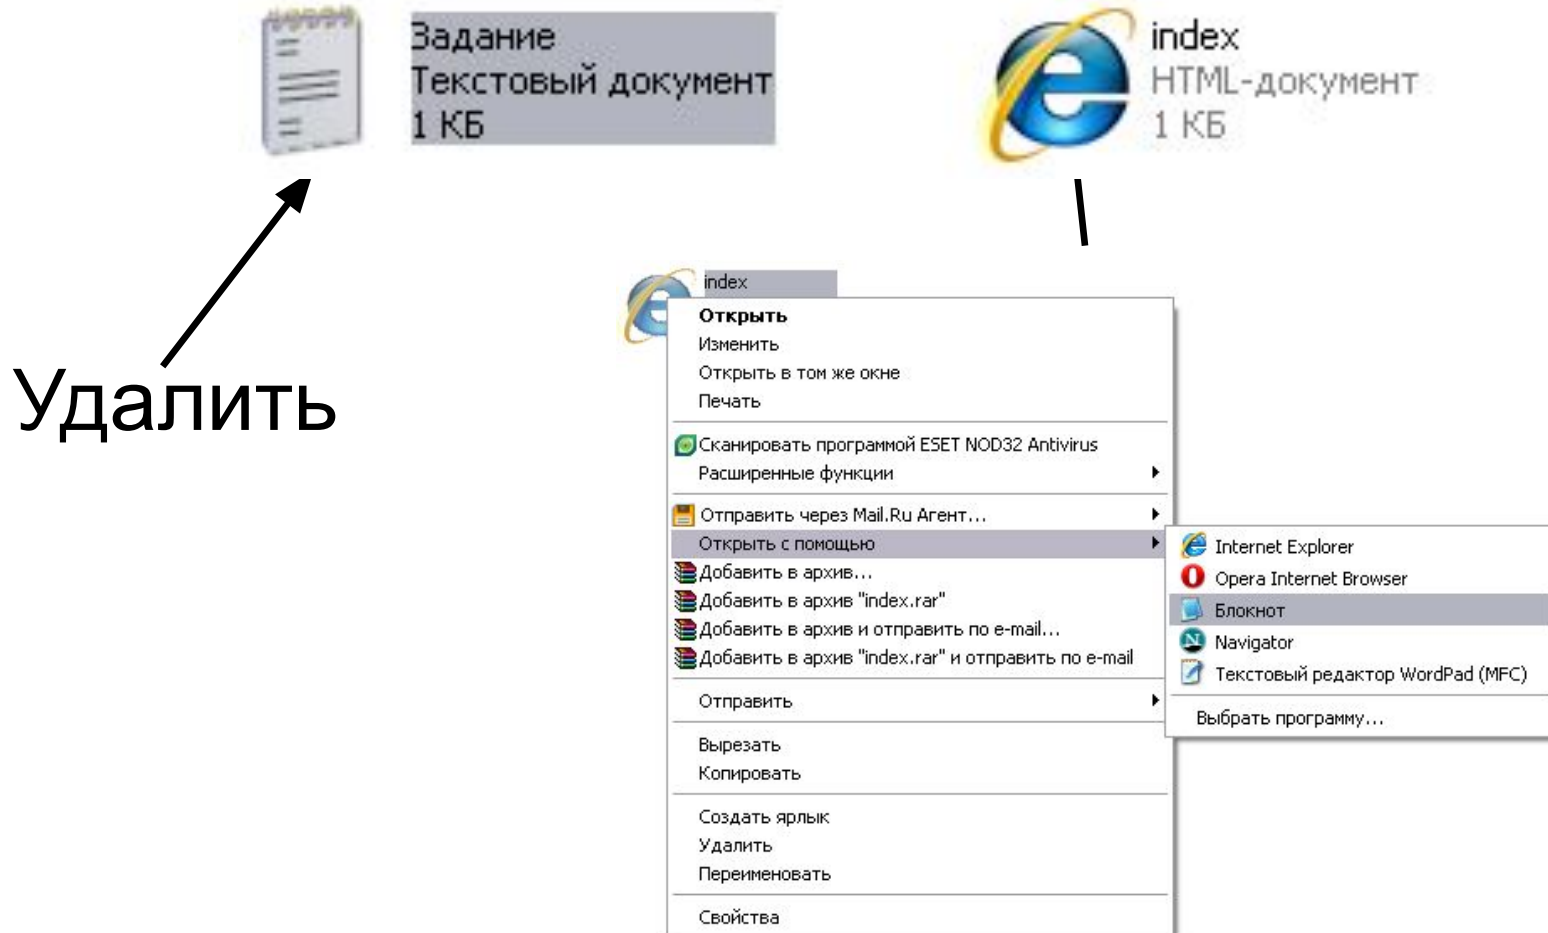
Задание
Текстовый документ
1 КБ

index
HTML-документ
1 КБ

Удалить

index

Открыть
Изменить
Открыть в том же окне
Печать

Сканировать программой ESET NOD32 Antivirus
Расширенные функции

Отправить через Mail.Ru Агент...
Открыть с помощью
Добавить в архив...
Добавить в архив "index.rar"
Добавить в архив и отправить по e-mail...
Добавить в архив "index.rar" и отправить по e-mail

Отправить

Вырезать
Копировать

Создать ярлык
Удалить
Переименовать

Свойства

Internet Explorer
Opera Internet Browser
Блокнот
Navigator
Текстовый редактор WordPad (MFC)

Выбрать программу...